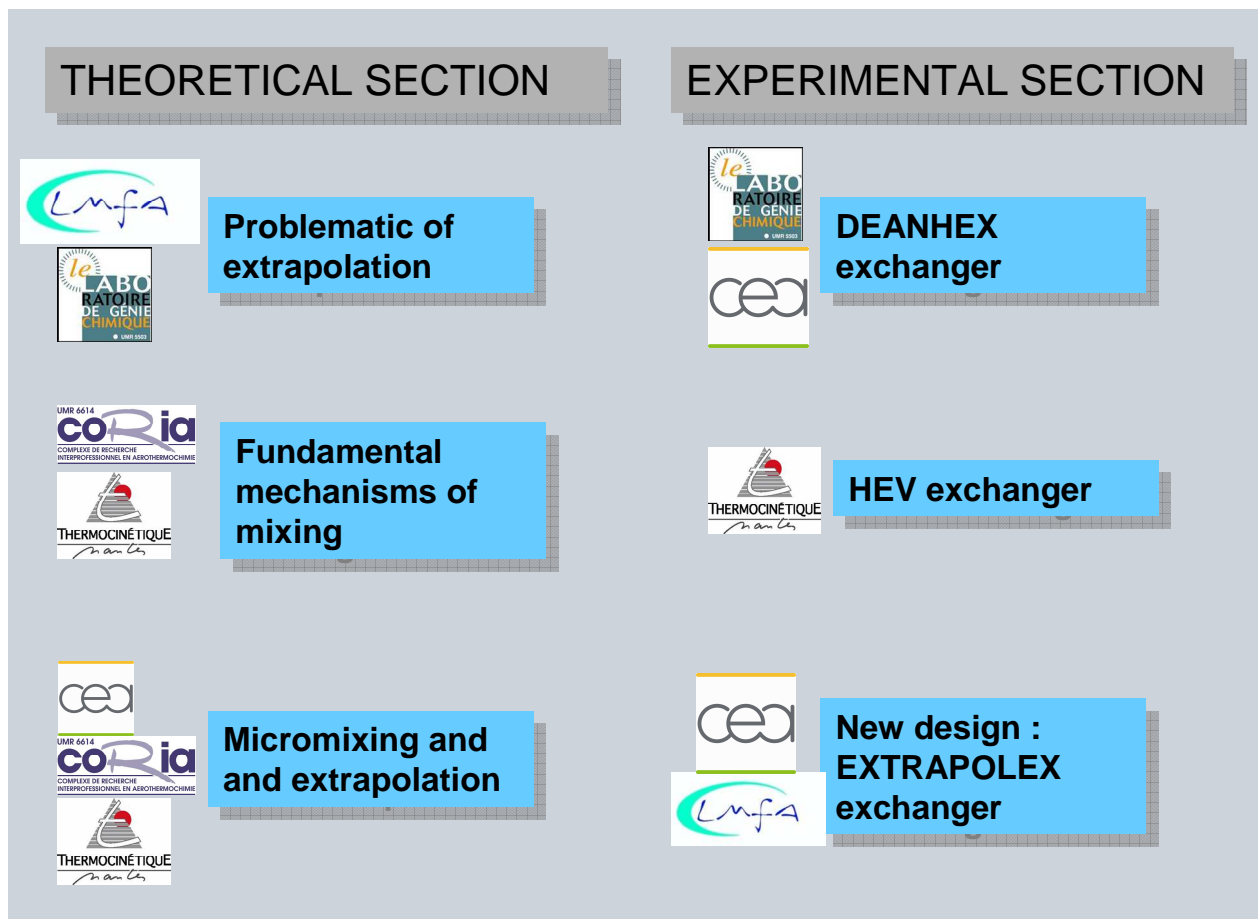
THEORETICAL SECTION

LMFA

le LABORATOIRE DE GENIE CHIMIQUE UMR 5503

Problematic of extrapolation

UMR 6614 CORIA COMPLEXE DE RECHERCHE INTERPROFESSIONNEL EN AEROTHERMOCHIMIE

THERMOCINÉTIQUE Nantes

Fundamental mechanisms of mixing

cea

UMR 6614 CORIA COMPLEXE DE RECHERCHE INTERPROFESSIONNEL EN AEROTHERMOCHIMIE

THERMOCINÉTIQUE Nantes

Micromixing and and extrapolation

EXPERIMENTAL SECTION

le LABORATOIRE DE GENIE CHIMIQUE UMR 5503

cea

DEANHEX exchanger

THERMOCINÉTIQUE Nantes

HEV exchanger

cea

LMFA

New design : EXTRAPOLEX exchanger